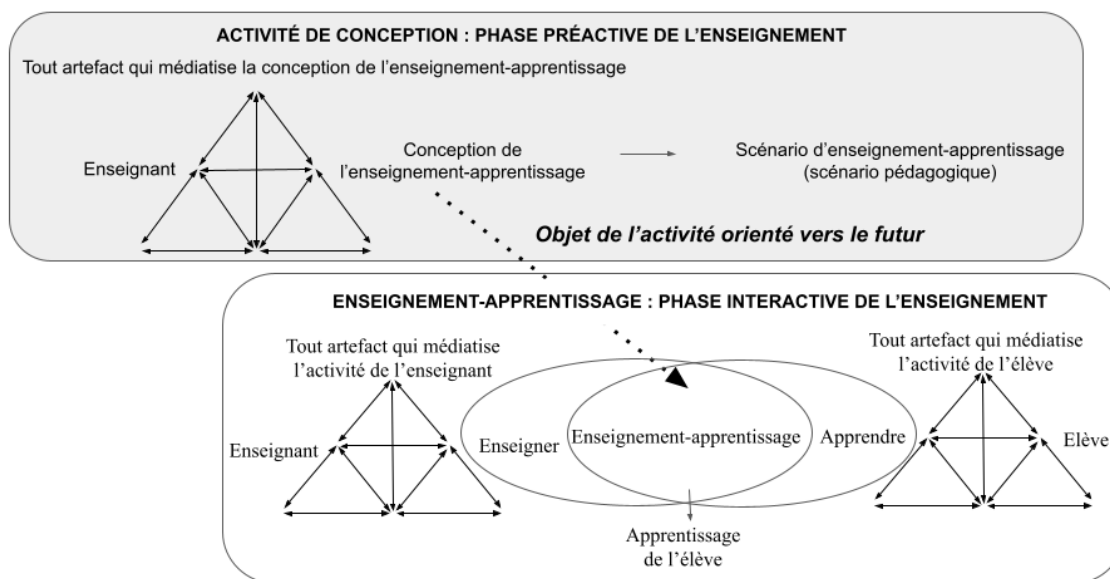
ACTIVITÉ DE CONCEPTION : PHASE PRÉACTIVE DE L'ENSEIGNEMENT

Tout artefact qui médiatise la conception de l'enseignement-apprentissage

Enseignant

Conception de l'enseignement-apprentissage

Scénario d'enseignement-apprentissage (scénario pédagogique)

Objet de l'activité orienté vers le futur

ENSEIGNEMENT-APPRENTISSAGE : PHASE INTERACTIVE DE L'ENSEIGNEMENT

Tout artefact qui médiatise l'activité de l'enseignant

Enseignant

Enseigner

Enseignement-apprentissage

Apprendre

Tout artefact qui médiatise l'activité de l'élève

Elève

Apprentissage de l'élève